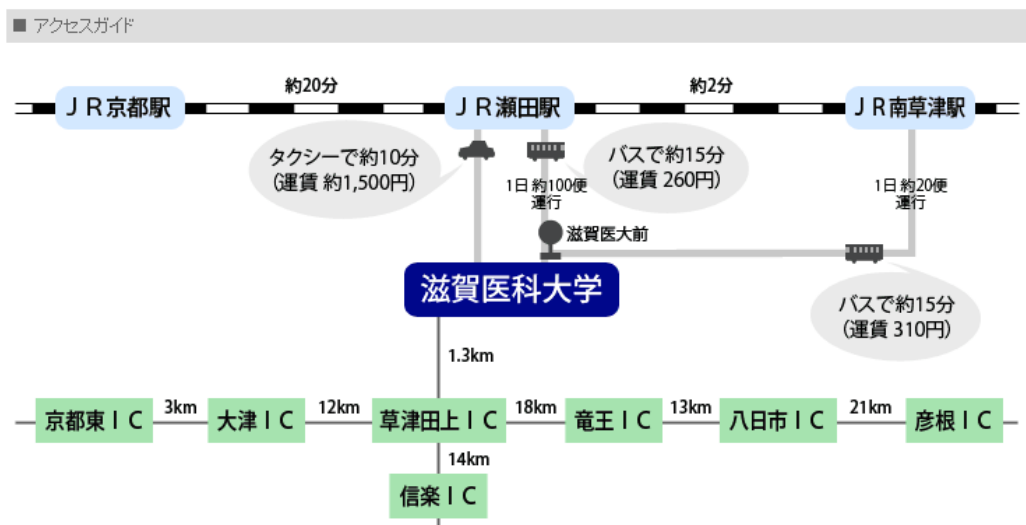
■ アクセスガイド

ＪＲ京都駅　約20分　ＪＲ瀬田駅　約2分　ＪＲ南草津駅

タクシーで約10分
(運賃 約1,500円)

1日 約100便
運行

バスで約15分
(運賃 260円)

1日 約20便
運行

滋賀医大前

滋賀医科大学

バスで約15分
(運賃 310円)

1.3km

京都東ＩＣ　3km　大津ＩＣ　12km　草津田上ＩＣ　18km　竜王ＩＣ　13km　八日市ＩＣ　21km　彦根ＩＣ

14km

信楽ＩＣ